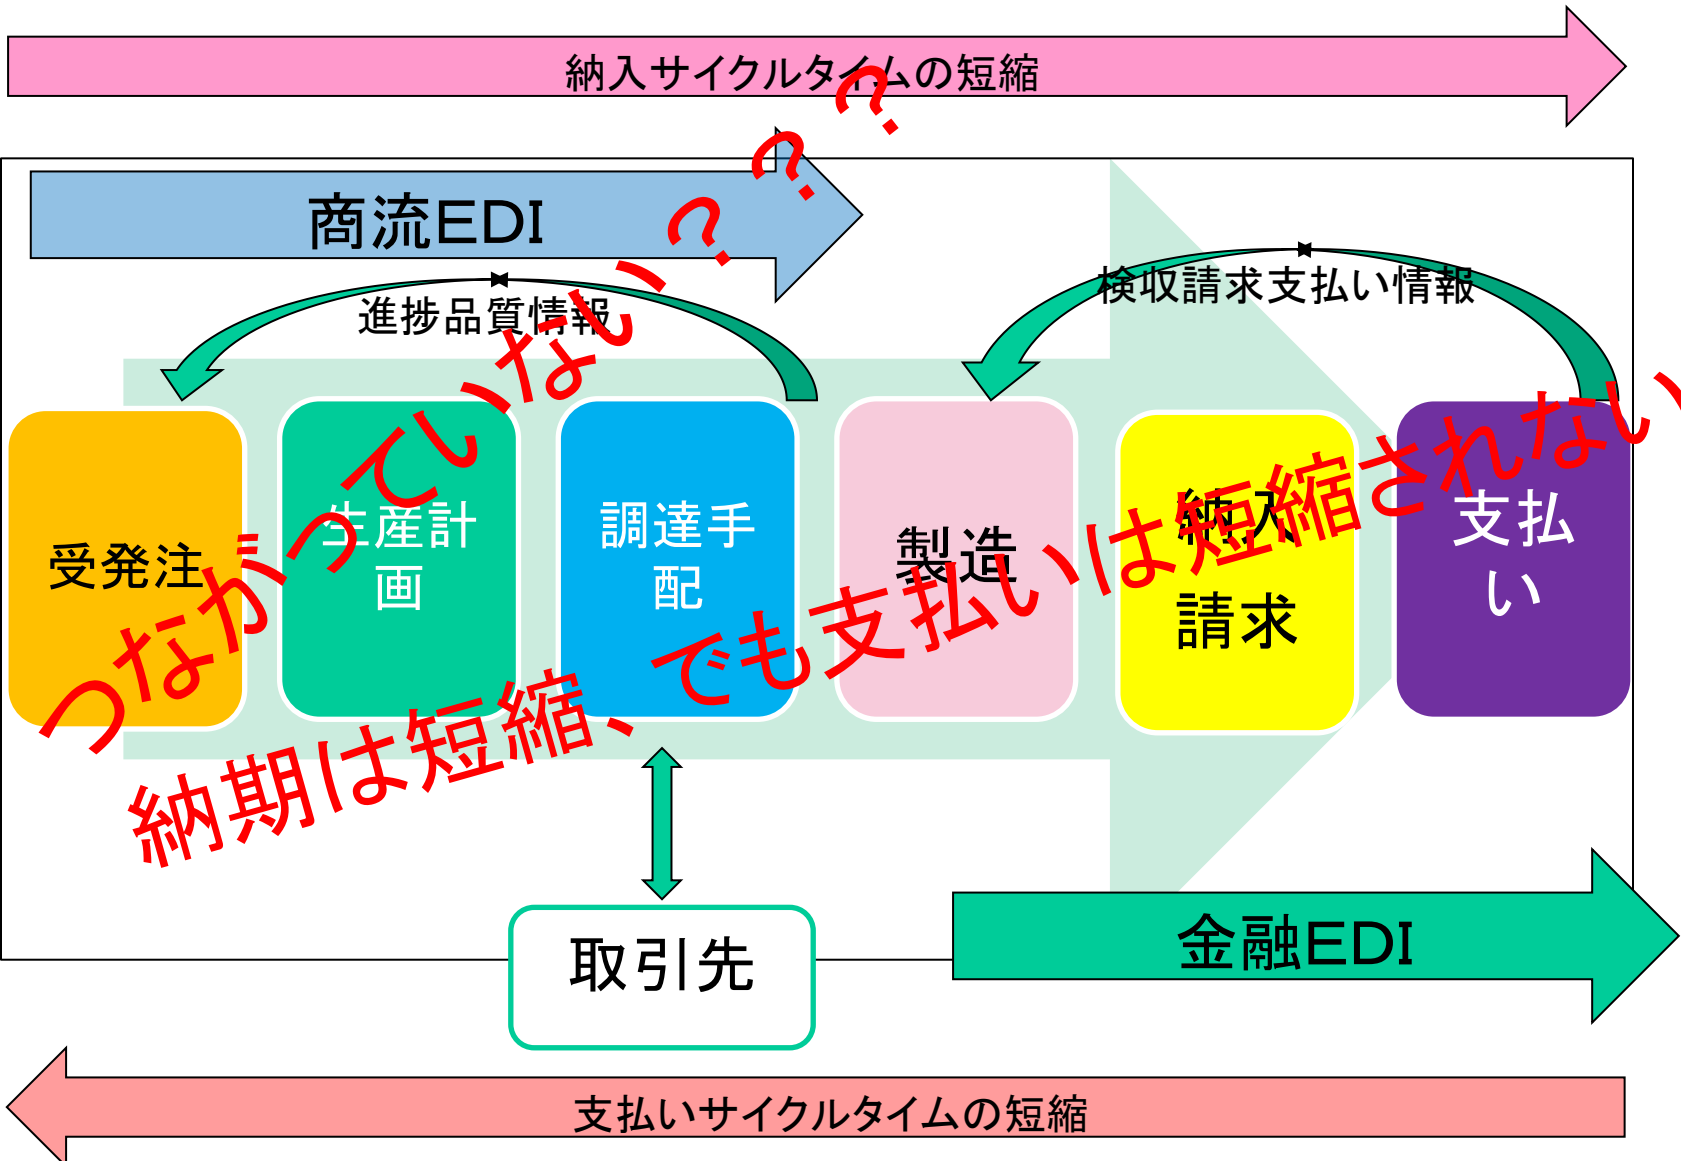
納入サイクルタイムの短縮

商流EDI

進捗品質情報

検収請求支払い情報

受発注

生産計画

調達手配

製造

納入
請求

支払い

つながっていない???

納期は短縮、でも支払いは短縮されない

取引先

金融EDI

支払いサイクルタイムの短縮